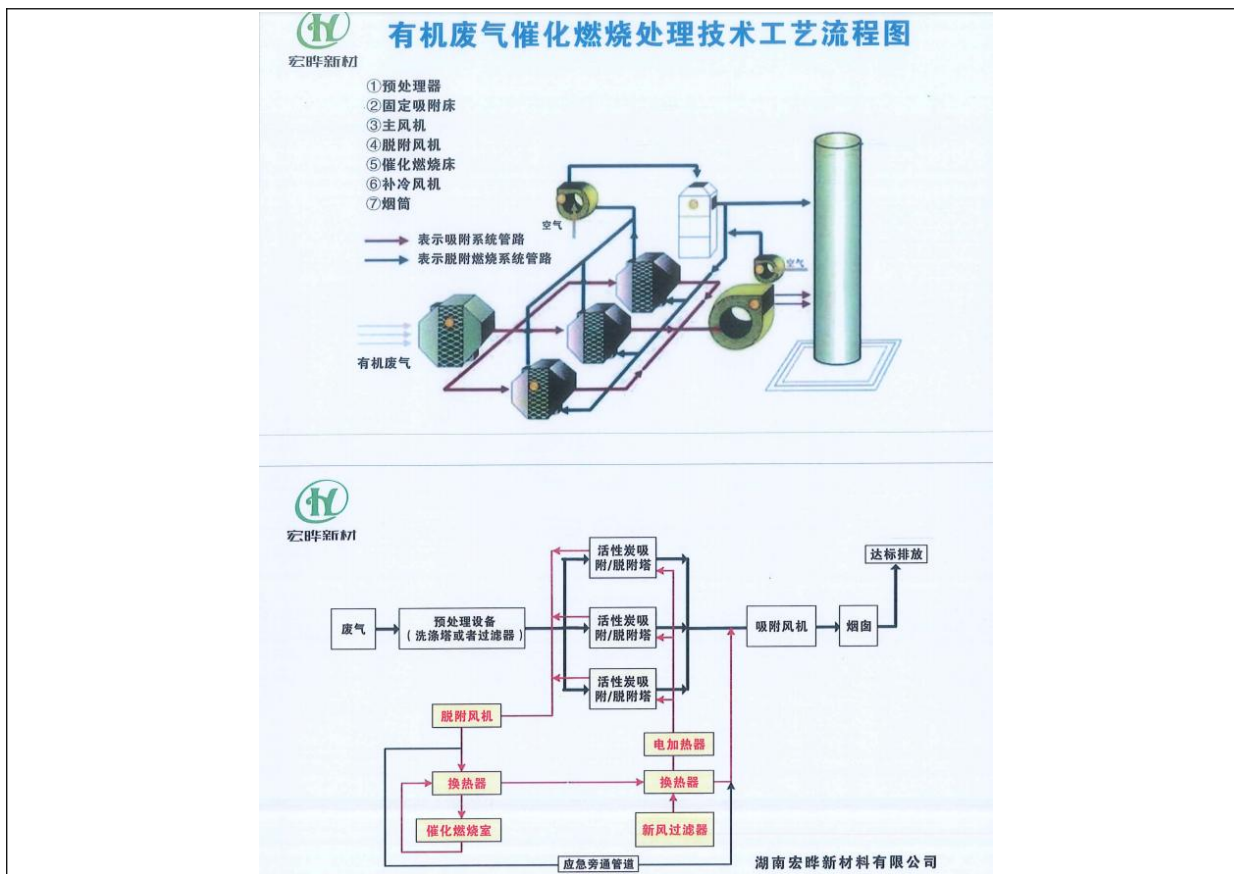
宏晔新材

有机废气催化燃烧处理技术工艺流程图

①预处理器
②固定吸附床
③主风机
④脱附风机
⑤催化燃烧床
⑥补冷风机
⑦烟筒

表示吸附系统管路
表示脱附燃烧系统管路

空气
空气
有机废气

宏晔新材

达标排放
活性炭吸附/脱附塔
废气
预处理设备（洗涤塔或者过滤器）
活性炭吸附/脱附塔
吸附风机
烟囱
活性炭吸附/脱附塔
脱附风机
电加热器
换热器
换热器
催化燃烧室
新风过滤器
应急旁通管道

湖南宏晔新材料有限公司